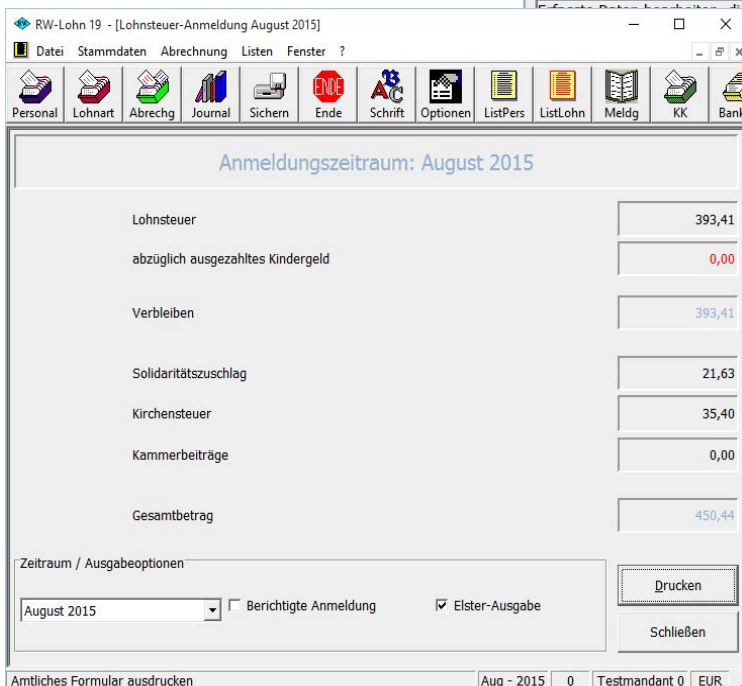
RW-Lohn 19 - [Lohnsteuer-Anmeldung August 2015]

Datei Stammdaten Abrechnung Listen Fenster ?

Personal Lohnart Abrechg Journal Sichern Ende Schrift Optionen ListPers ListLohn Meldg KK Bank

Anmeldungszeitraum: August 2015

| | |
|---|---|
| Lohnsteuer | 393,41 |
| abzüglich ausgezahltes Kindergeld | 0,00 |
| Verbleiben | 393,41 |
| Solidaritätszuschlag | 21,63 |
| Kirchensteuer | 35,40 |
| Kammerbeiträge | 0,00 |
| Gesamtbetrag | 450,44 |

Zeitraum / Ausgabeoptionen

August 2015

Berichtigte Anmeldung

Elster-Ausgabe

Drucken

Schließen

Amtliches Formular ausdrucken | Aug - 2015 | 0 | Testmandant 0 | EUR